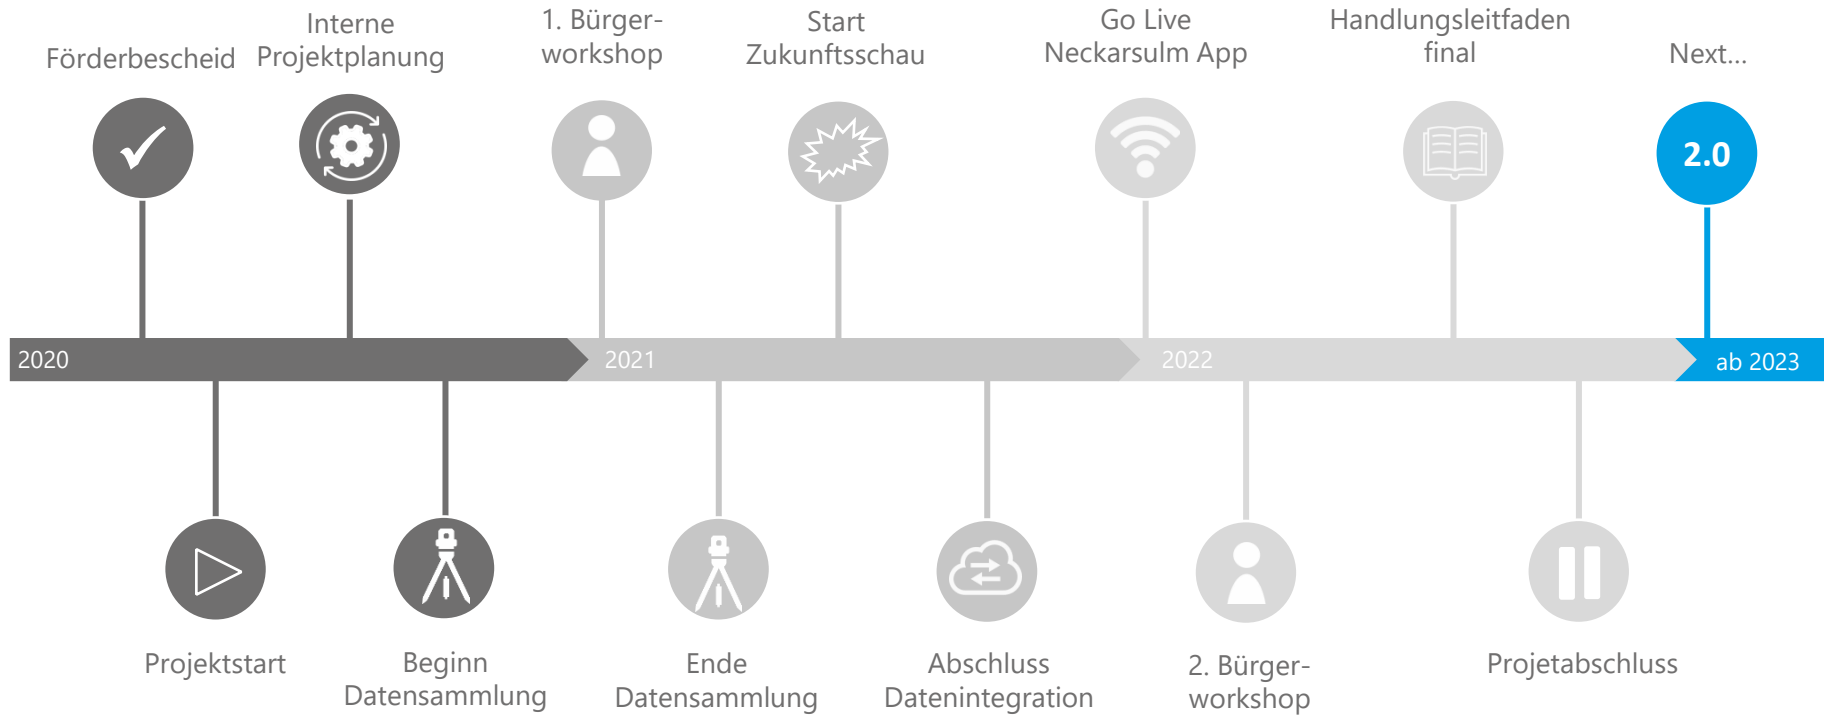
Förderbescheid

Interne Projektplanung

1. Bürger-workshop

Start Zukunftsschau

Go Live Neckarsulm App

Handlungsleitfaden final

Next...

2.0

2020

2021

2022

ab 2023

Projektstart

Beginn Datensammlung

Ende Datensammlung

Abschluss Datenintegration

2. Bürger-workshop

Projetabschluss